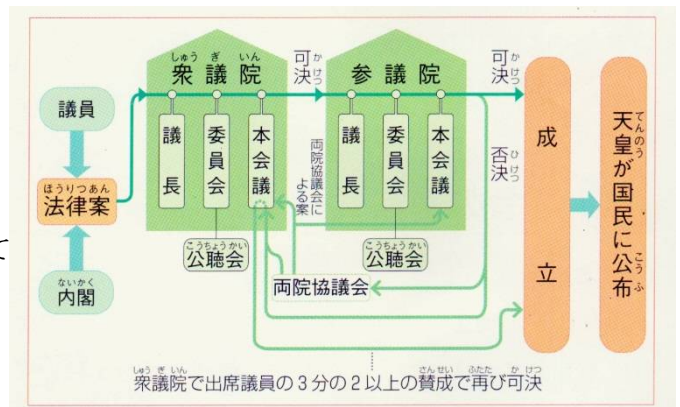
議員

ほうりつあん
法律案

ないかく
内閣

しゅう ぎ いん
衆議院

議長

委員会

本会議

こうちょうかい
公聴会

か けつ
可決

両院協議会による案

参議院

議長

委員会

本会議

こうちょうかい
公聴会

両院協議会

か けつ
可決

ひ けつ
否決

成立

てんのう
天皇が国民に公布
こう ふ

しゅう ぎ いん　　　　　　　　　　さんせい　ふたた　か けつ
衆議院で出席議員の３分の２以上の賛成で再び可決